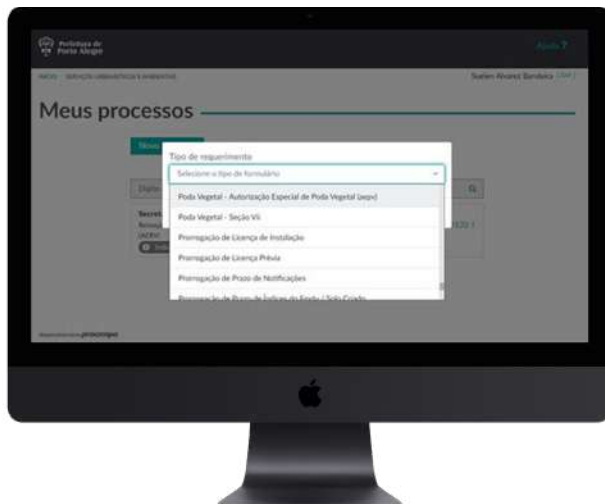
Prefeitura de Porto Alegre

Ajuda

INÍCIO SERVIÇOS URBANÍSTICOS E AMBIENTAIS

Suelen Alvarez Bandeira (Sair)

Meus processos

Novo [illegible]

Tipo de requerimento

Selecione o tipo de formulário

Poda Vegetal - Autorização Especial de Poda Vegetal (aepv)

Poda Vegetal - Seção VII

Prorrogação de Licença de Instalação

Prorrogação de Licença Prévia

Prorrogação de Prazo de Notificações

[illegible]

Digite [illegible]

Secret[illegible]

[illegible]

Desenvolvido por procempa